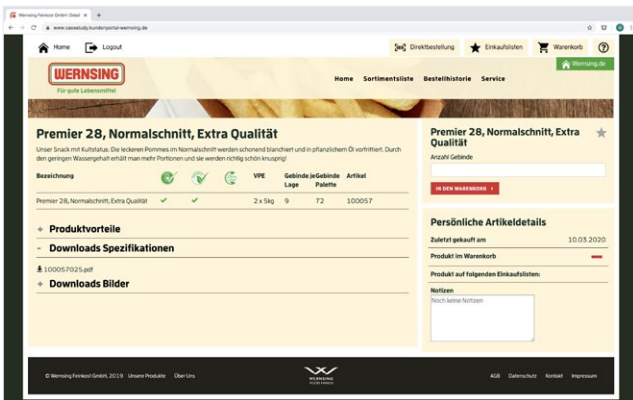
Wernsing Feinkost GmbH: Detail ×

www.casestudy.kundenportal-wernsing.de

Home Logout

Direktbestellung Einkaufslisten Warenkorb ?

WERNSING
Für gute Lebensmittel

Wernsing.de

Home Sortimentsliste Bestellhistorie Service

Premier 28, Normalschnitt, Extra Qualität

Unser Snack mit Kultstatus. Die leckeren Pommes im Normalschnitt werden schonend blanchiert und in pflanzlichem Öl vorfrittiert. Durch den geringen Wassergehalt erhält man mehr Portionen und sie werden richtig schön knusprig!

| Bezeichnung | | | | VPE | Gebinde je Lage | Gebinde je Palette | Artikel |
|---|---|---|---|---|---|---|---|
| Premier 28, Normalschnitt, Extra Qualität | ✔ | ✔ | | 2 x 5kg | 9 | 72 | 100057 |

+ Produktvorteile

- Downloads Spezifikationen

100057025.pdf

+ Downloads Bilder

Premier 28, Normalschnitt, Extra Qualität

Anzahl Gebinde

IN DEN WARENKORB

Persönliche Artikeldetails

Zuletzt gekauft am 10.03.2020

Produkt im Warenkorb

Produkt auf folgenden Einkaufslisten:

Notizen

Noch keine Notizen

© Wernsing Feinkost GmbH, 2019 Unsere Produkte Über Uns

WERNSING

AGB Datenschutz Kontakt Impressum